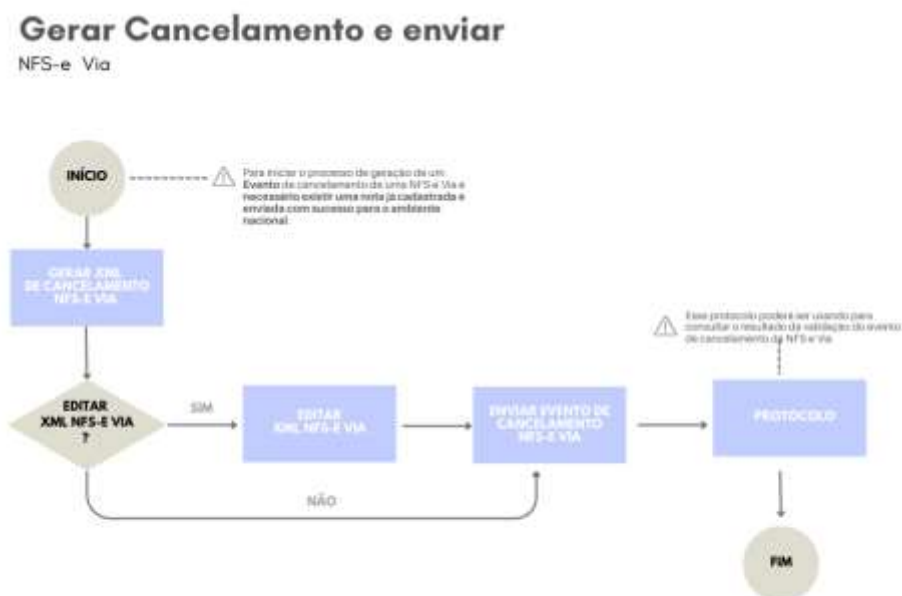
Gerar Cancelamento e enviar

NFS-e Via

INÍCIO

Para iniciar o processo de geração de um Evento de cancelamento de uma NFS-e Via e necessário existir uma nota já cadastrada e enviada com sucesso para o ambiente nacional.

GERAR XML DE CANCELAMENTO NFS-E VIA

EDITAR XML NFS-E VIA ?

SIM

EDITAR XML NFS-E VIA

ENVIAR EVENTO DE CANCELAMENTO NFS-E VIA

NÃO

Esse protocolo poderá ser usando para consultar o resultado da validação do evento de cancelamento da NFS-e Via.

PROTOCOLO

FIM